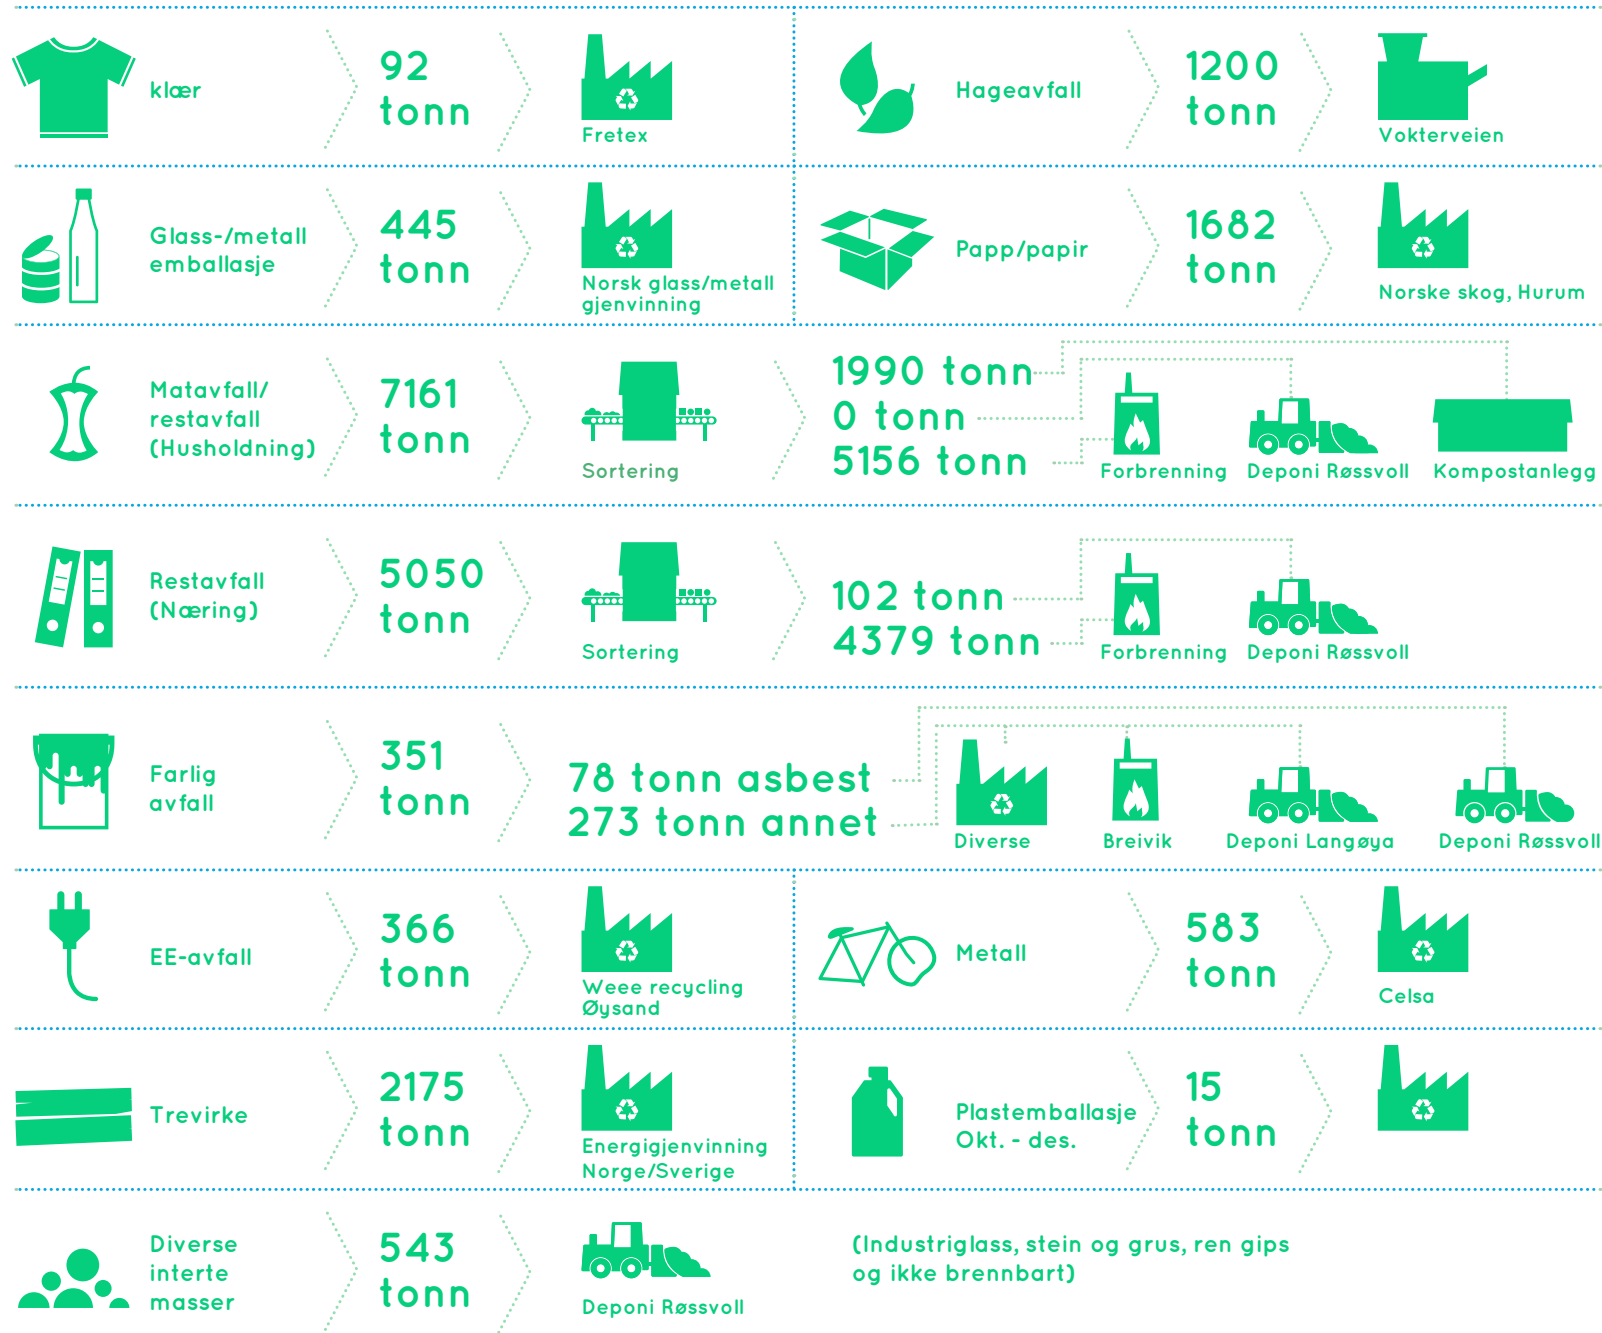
klær

92 tonn

Fretex

Hageavfall

1200 tonn

Vokterveien

Glass-/metall emballasje

445 tonn

Norsk glass/metall gjenvinning

Papp/papir

1682 tonn

Norske skog, Hurum

Matavfall/ restavfall (Husholdning)

7161 tonn

Sortering

1990 tonn
0 tonn
5156 tonn

Forbrenning

Deponi Røssvoll

Kompostanlegg

Restavfall (Næring)

5050 tonn

Sortering

102 tonn
4379 tonn

Forbrenning

Deponi Røssvoll

Farlig avfall

351 tonn

78 tonn asbest
273 tonn annet

Diverse

Breivik

Deponi Langøya

Deponi Røssvoll

EE-avfall

366 tonn

Weee recycling Øysand

Metall

583 tonn

Celsa

Trevirke

2175 tonn

Energigjenvinning Norge/Sverige

Plastemballasje Okt. - des.

15 tonn

Diverse interte masser

543 tonn

Deponi Røssvoll

(Industriglass, stein og grus, ren gips og ikke brennbart)